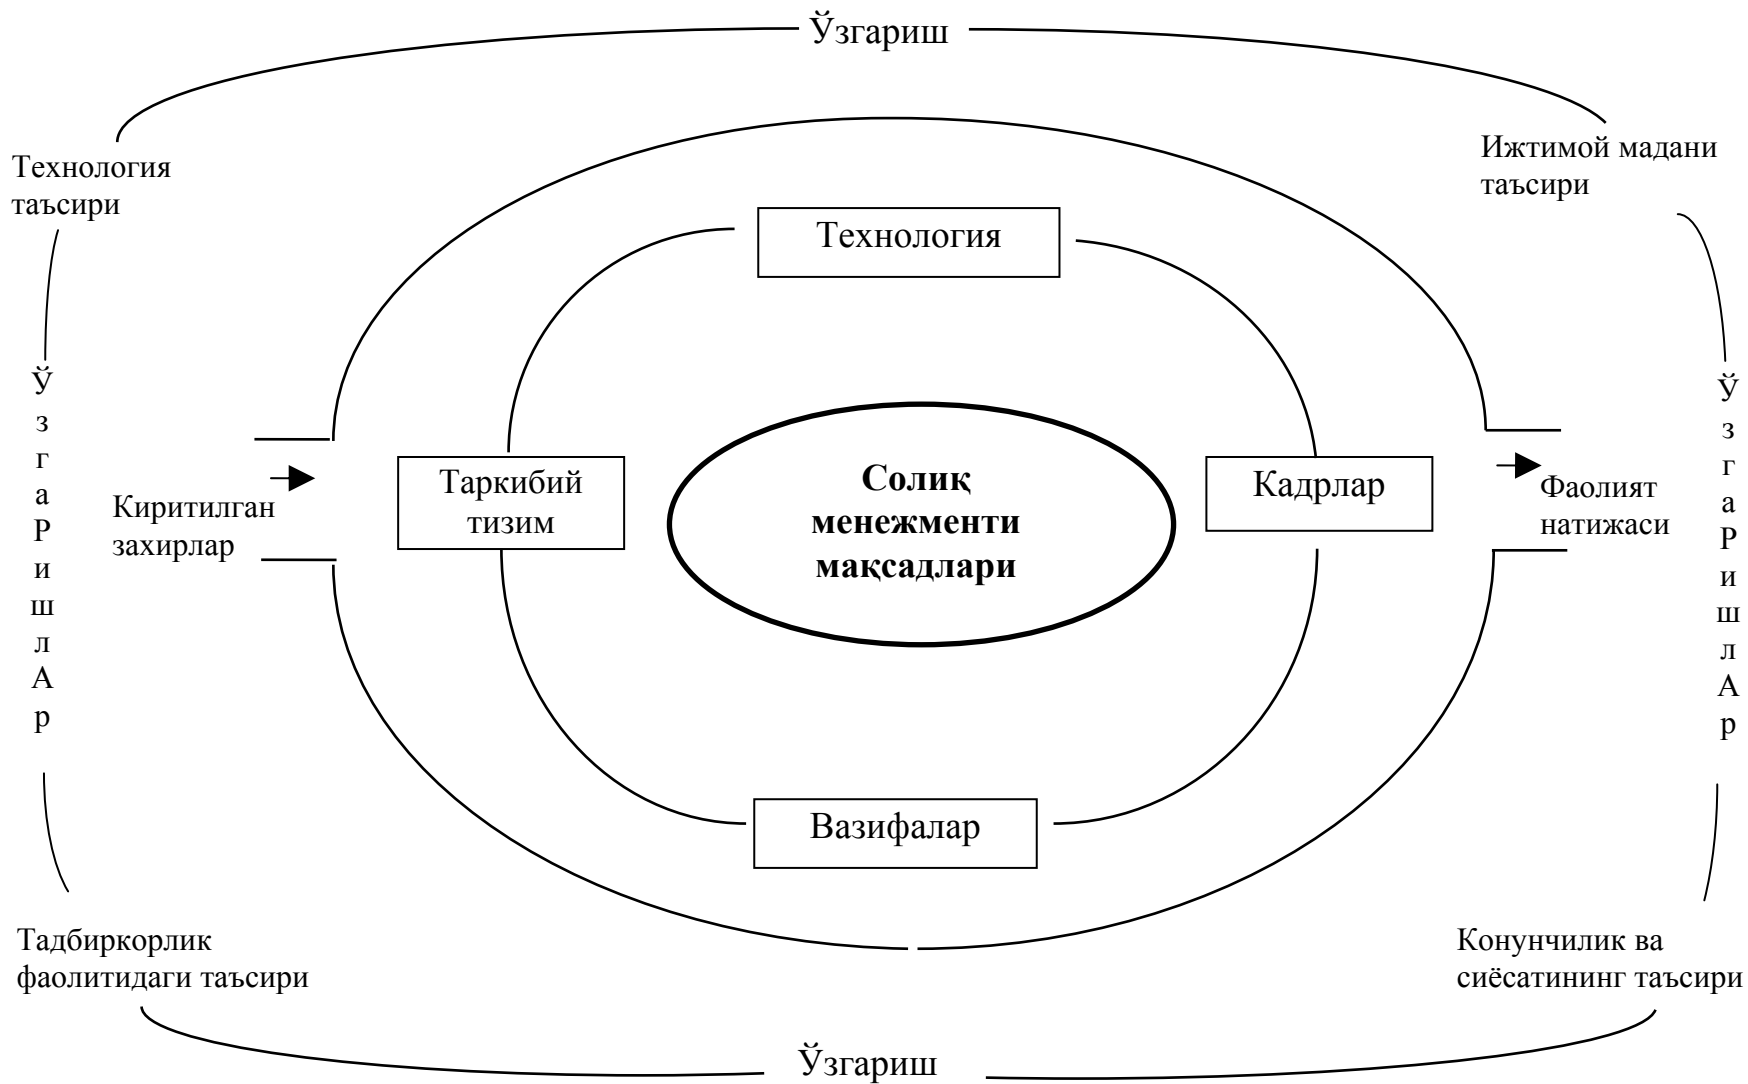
Ўзгариш

Технология таъсири

Ижтимой мадани таъсири

Технология

Ў
з
г
а
Р
и
ш
л
А
р

Киритилган захирлар

Таркибий тизим

Солиқ менежменти мақсадлари

Кадрлар

Фаолият натижаси

Ў
з
г
а
Р
и
ш
л
А
р

Вазифалар

Тадбиркорлик фаолитидаги таъсири

Конунчилик ва сиёсатининг таъсири

Ўзгариш